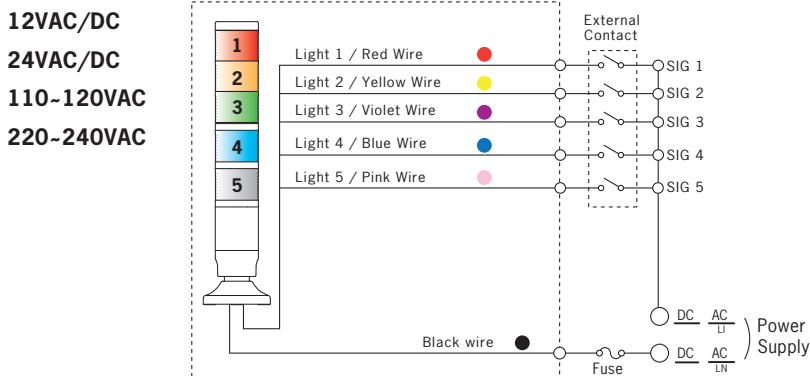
12VAC/DC
24VAC/DC
110~120VAC
220~240VAC

1
2
3
4
5

Light 1 / Red Wire
Light 2 / Yellow Wire
Light 3 / Violet Wire
Light 4 / Blue Wire
Light 5 / Pink Wire

External Contact

SIG 1
SIG 2
SIG 3
SIG 4
SIG 5

DC $\frac{AC}{L1}$
Power Supply
DC $\frac{AC}{LN}$

Black wire
Fuse